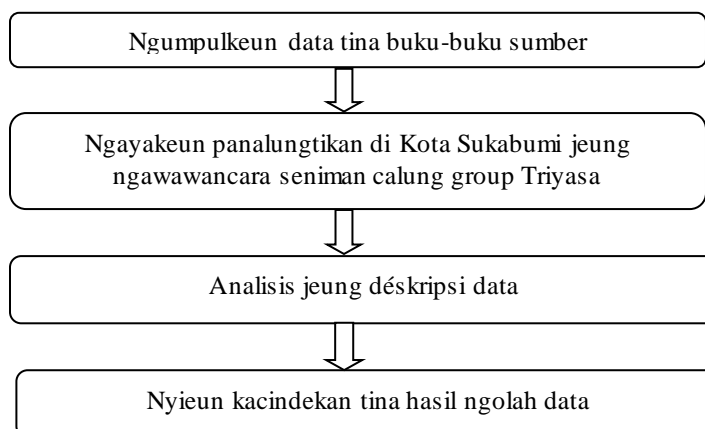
Ngumpulkeun data tina buku-buku sumber

Ngayakeun panalungtikan di Kota Sukabumi jeung ngawawancara seniman calung group Triyasa

Analisis jeung déskripsi data

Nyieun kacindekan tina hasil ngolah data